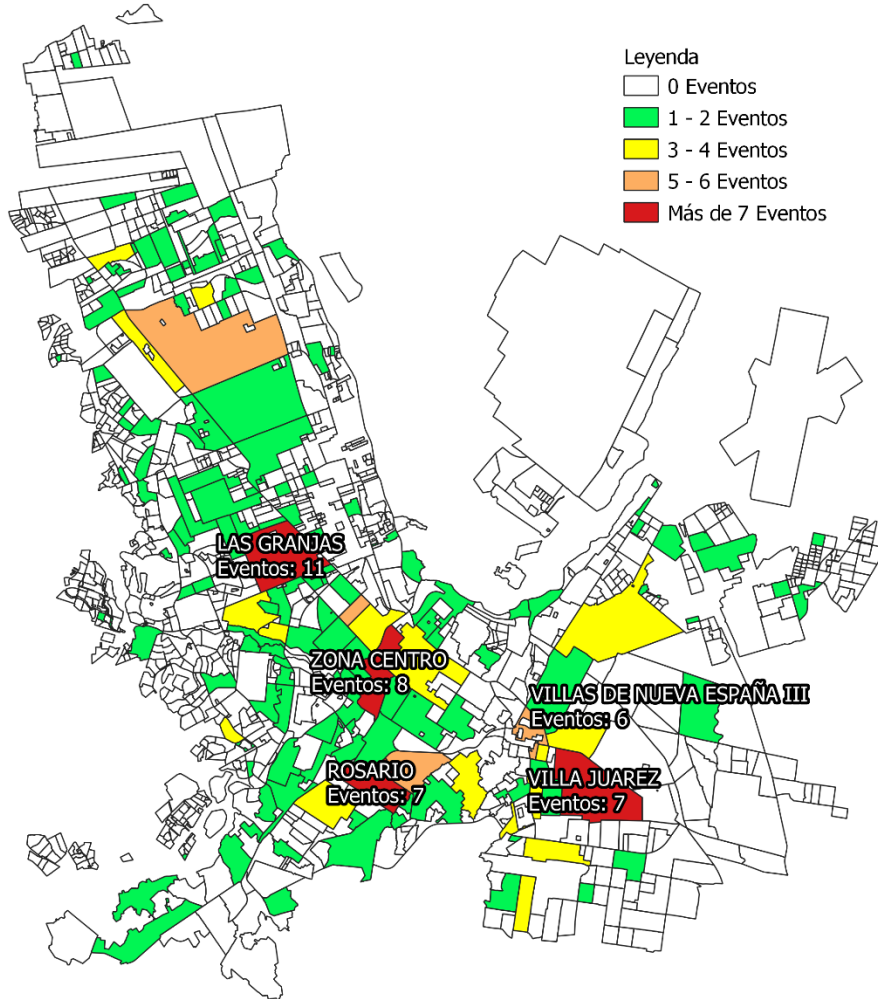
Leyenda
0 Eventos
1 - 2 Eventos
3 - 4 Eventos
5 - 6 Eventos
Más de 7 Eventos

LAS GRANJAS
Eventos: 11

ZONA CENTRO
Eventos: 8

VILLAS DE NUEVA ESPAÑA III
Eventos: 6

ROSARIO
Eventos: 7

VILLA JUAREZ
Eventos: 7